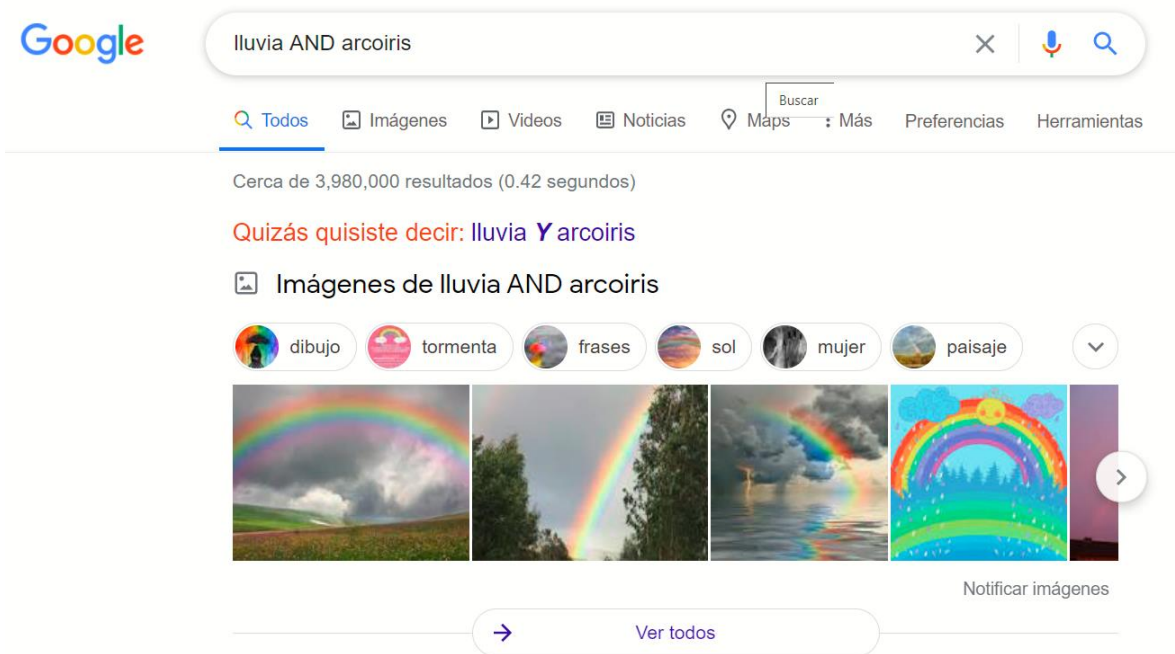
Google

lluvia AND arcoiris

Buscar

Todos Imágenes Videos Noticias Maps Más Preferencias Herramientas

Cerca de 3,980,000 resultados (0.42 segundos)

Quizás quisiste decir: lluvia *Y* arcoiris

Imágenes de lluvia AND arcoiris

dibujo tormenta frases sol mujer paisaje

Notificar imágenes

Ver todos